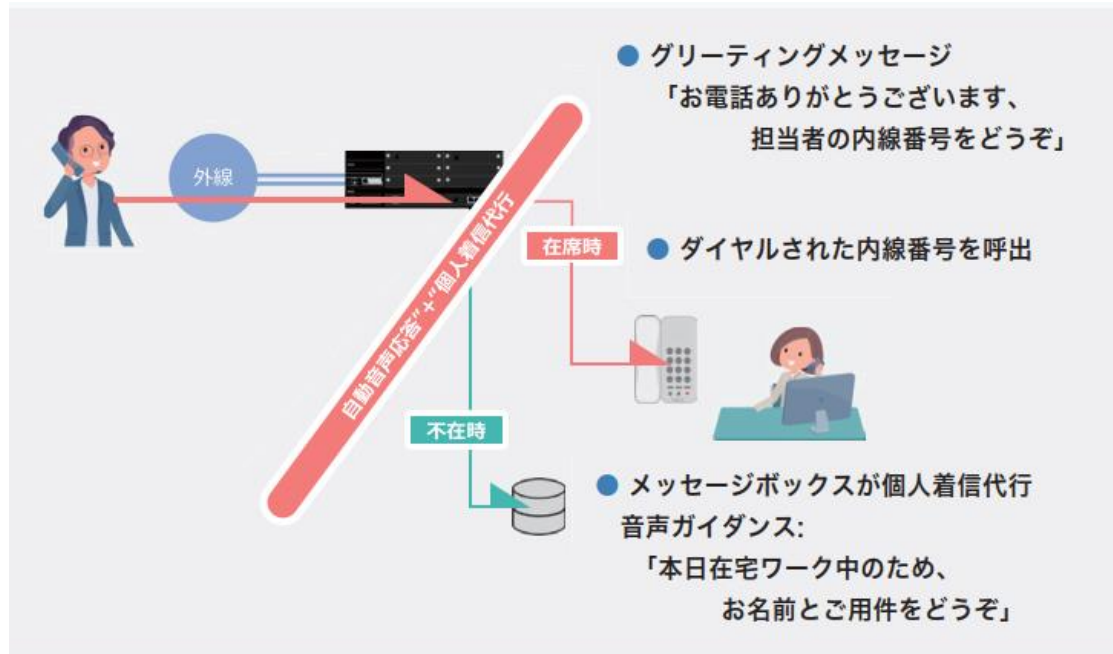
● グリーティングメッセージ
「お電話ありがとうございます、担当者の内線番号をどうぞ」

外線

自動音声応答"+"個人着信代行

在席時

● ダイヤルされた内線番号を呼出

不在時

● メッセージボックスが個人着信代行
音声ガイダンス:
「本日在宅ワーク中のため、お名前とご用件をどうぞ」